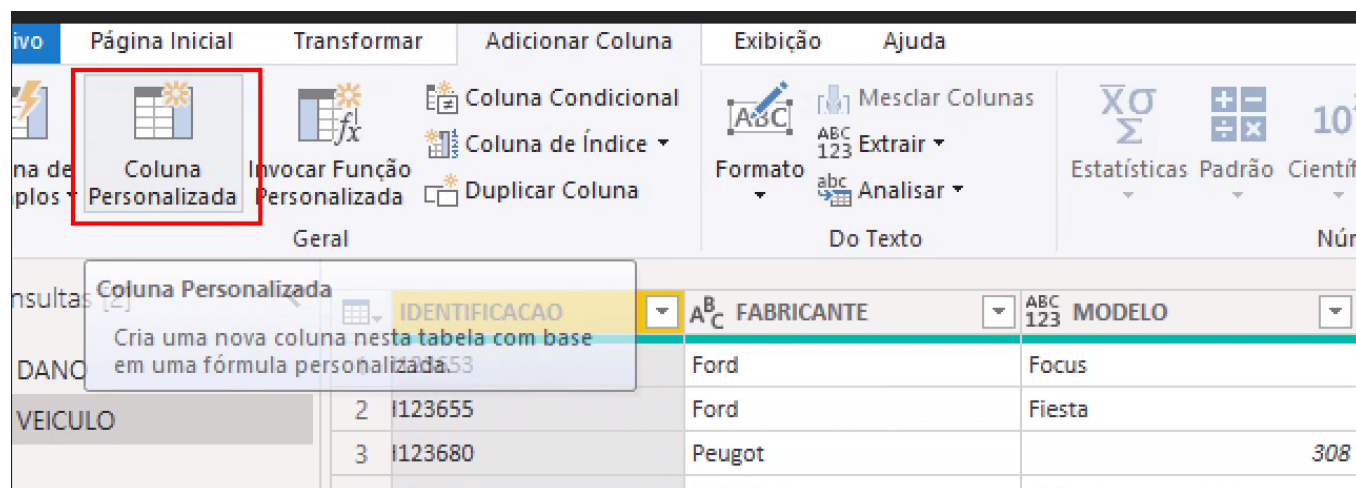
ivo Página Inicial Transformar Adicionar Coluna Exibição Ajuda

na de plos

Coluna Personalizada

Invocar Função Personalizada

Coluna Condicional
Coluna de Índice
Duplicar Coluna

Geral

Formato

Mesclar Colunas
Extrair
Analisar

Do Texto

Estatísticas Padrão Cientí

Nú

nsultas [2]

Coluna Personalizada
Cria uma nova coluna nesta tabela com base em uma fórmula personalizada.

DANO
VEICULO

| | IDENTIFICACAO | FABRICANTE | MODELO |
|---|---|---|---|
| | I123653 | Ford | Focus |
| 2 | I123655 | Ford | Fiesta |
| 3 | I123680 | Peugot | 308 |